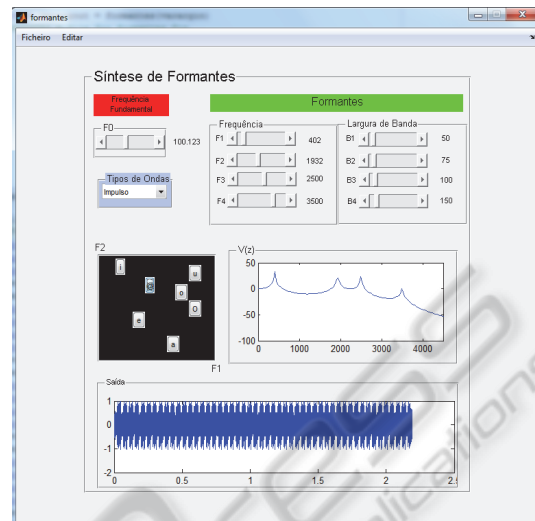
formantes

Ficheiro Editar

Síntese de Formantes

Frequência Fundamental

Formantes

F0

100.123

Frequência

F1 402

F2 1932

F3 2500

F4 3500

Largura de Banda

B1 50

B2 75

B3 100

B4 150

Tipos de Ondas

Impulso

F2

i

u

o

O

e

a

F1

V(z)

50

0

-50

-100

0 1000 2000 3000 4000

Saída

1

0

-1

0 0.5 1 1.5 2 2.5